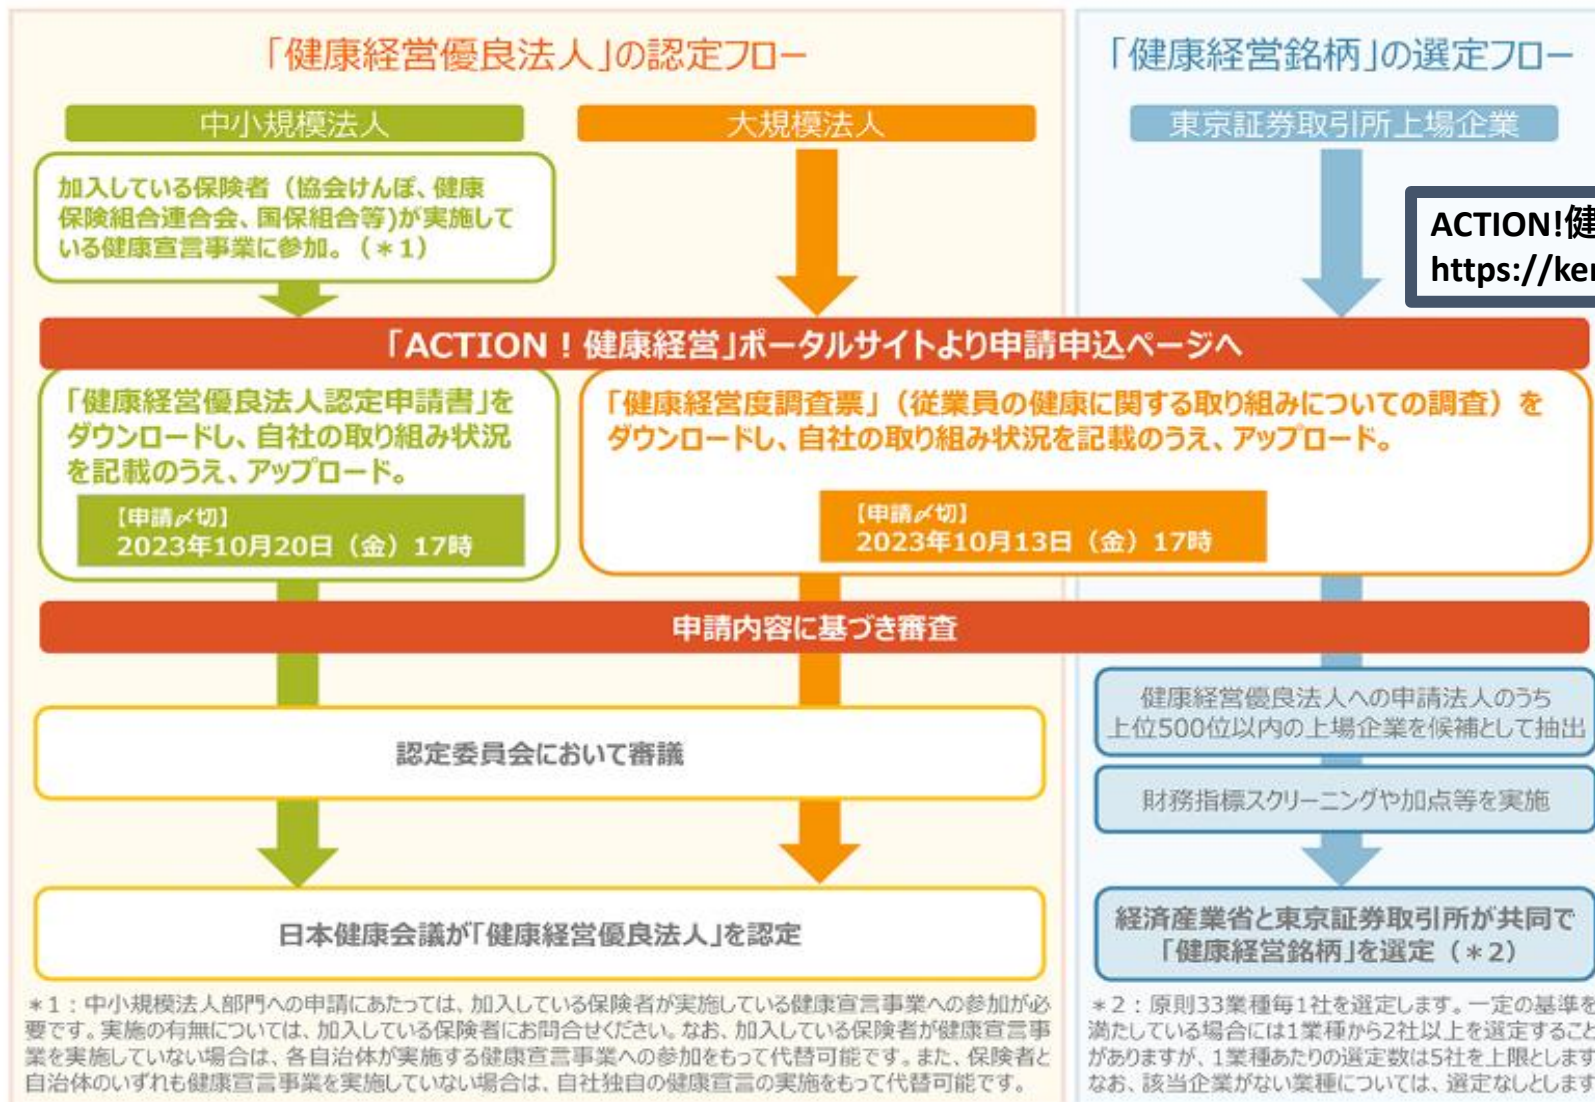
「健康経営優良法人」の認定フロー

中小規模法人

大規模法人

加入している保険者（協会けんぽ、健康保険組合連合会、国保組合等)が実施している健康宣言事業に参加。（＊1）

「ACTION！健康経営」ポータルサイトより申請申込ページへ

「健康経営優良法人認定申請書」をダウンロードし、自社の取り組み状況を記載のうえ、アップロード。

【申請〆切】
2023年10月20日（金）17時

「健康経営度調査票」（従業員の健康に関する取り組みについての調査）をダウンロードし、自社の取り組み状況を記載のうえ、アップロード。

【申請〆切】
2023年10月13日（金）17時

申請内容に基づき審査

認定委員会において審議

日本健康会議が「健康経営優良法人」を認定

＊1：中小規模法人部門への申請にあたっては、加入している保険者が実施している健康宣言事業への参加が必要です。実施の有無については、加入している保険者にお問合せください。なお、加入している保険者が健康宣言事業を実施していない場合は、各自治体が実施する健康宣言事業への参加をもって代替可能です。また、保険者と自治体のいずれも健康宣言事業を実施していない場合は、自社独自の健康宣言の実施をもって代替可能です。

「健康経営銘柄」の選定フロー

東京証券取引所上場企業

ACTION!健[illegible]
https://ke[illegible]

健康経営優良法人への申請法人のうち
上位500位以内の上場企業を候補として抽出

財務指標スクリーニングや加点等を実施

経済産業省と東京証券取引所が共同で
「健康経営銘柄」を選定（＊2）

＊2：原則33業種毎1社を選定します。一定の基準を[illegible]満たしている場合には1業種から2社以上を選定すること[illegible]がありますが、1業種あたりの選定数は5社を上限とします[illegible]なお、該当企業がない業種については、選定なしとします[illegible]